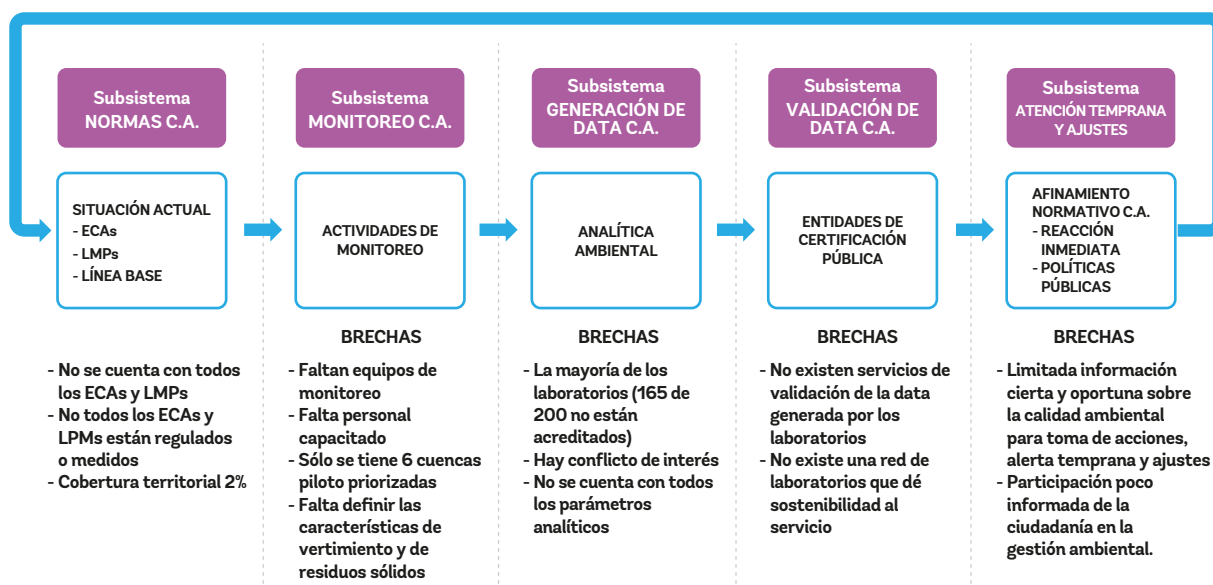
Subsistema
NORMAS C.A.

SITUACIÓN ACTUAL
- ECAs
- LMPs
- LÍNEA BASE

- No se cuenta con todos los ECAs y LMPs
- No todos los ECAs y LPMs están regulados o medidos
- Cobertura territorial 2%

Subsistema
MONITOREO C.A.

ACTIVIDADES DE MONITOREO

BRECHAS

- Faltan equipos de monitoreo
- Falta personal capacitado
- Sólo se tiene 6 cuencas piloto priorizadas
- Falta definir las características de vertimiento y de residuos sólidos

Subsistema
GENERACIÓN DE DATA C.A.

ANALÍTICA AMBIENTAL

BRECHAS

- La mayoría de los laboratorios (165 de 200 no están acreditados)
- Hay conflicto de interés
- No se cuenta con todos los parámetros analíticos

Subsistema
VALIDACIÓN DE DATA C.A.

ENTIDADES DE CERTIFICACIÓN PÚBLICA

BRECHAS

- No existen servicios de validación de la data generada por los laboratorios
- No existe una red de laboratorios que dé sostenibilidad al servicio

Subsistema
ATENCIÓN TEMPRANA Y AJUSTES

AFINAMIENTO NORMATIVO C.A.
- REACCIÓN INMEDIATA
- POLÍTICAS PÚBLICAS

BRECHAS

- Limitada información cierta y oportuna sobre la calidad ambiental para toma de acciones, alerta temprana y ajustes
- Participación poco informada de la ciudadanía en la gestión ambiental.